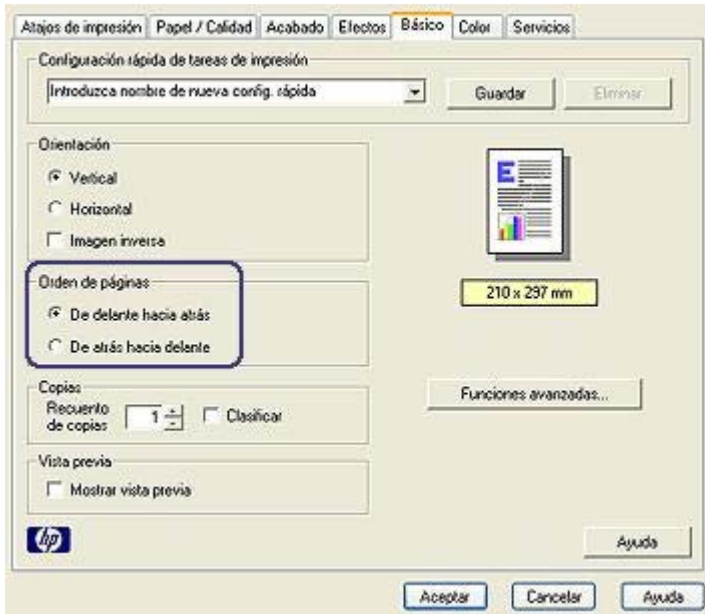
Atajos de impresión | Papel / Calidad | Acabado | Efectos | Básico | Color | Servicios

Configuración rápida de tareas de impresión

Introduzca nombre de nueva config. rápida

Guardar

Eliminar

Orientación

Vertical

Horizontal

Imagen inversa

Orden de páginas

De delante hacia atrás

De atrás hacia delante

210 x 297 mm

Copias

Recuento de copias 1

Clasificar

Funciones avanzadas...

Vista previa

Mostrar vista previa

hp

Ayuda

Aceptar

Cancelar

Ayuda